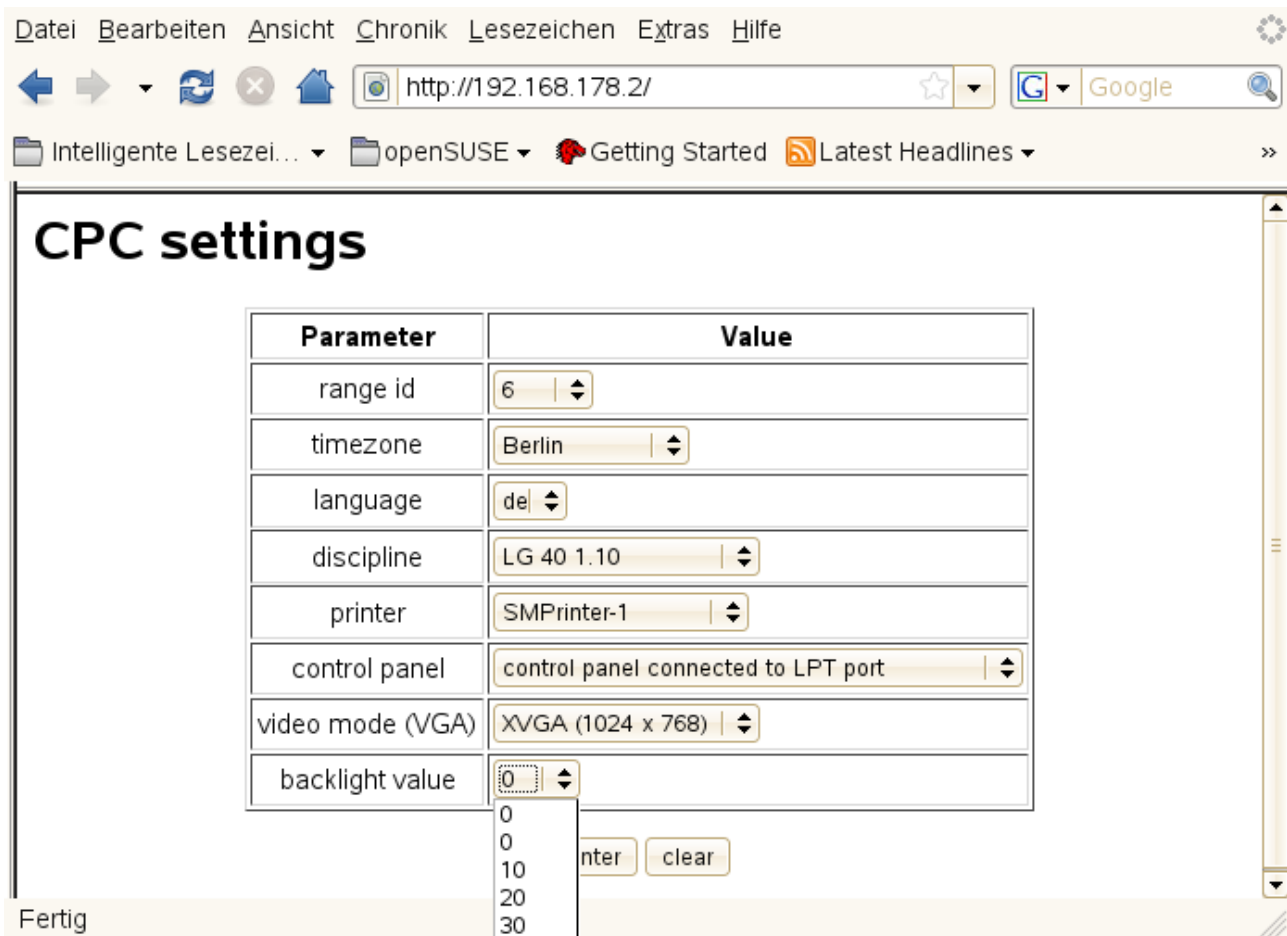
Datei Bearbeiten Ansicht Chronik Lesezeichen Extras Hilfe

http://192.168.178.2/

Google

Intelligente Lesezei... openSUSE Getting Started Latest Headlines »

CPC settings

| Parameter | Value |
|---|---|
| range id | 6 |
| timezone | Berlin |
| language | de |
| discipline | LG 40 1.10 |
| printer | SMPrinter-1 |
| control panel | control panel connected to LPT port |
| video mode (VGA) | XVGA (1024 x 768) |
| backlight value | 0 |

0
0
10
20
30

nter clear

Fertig